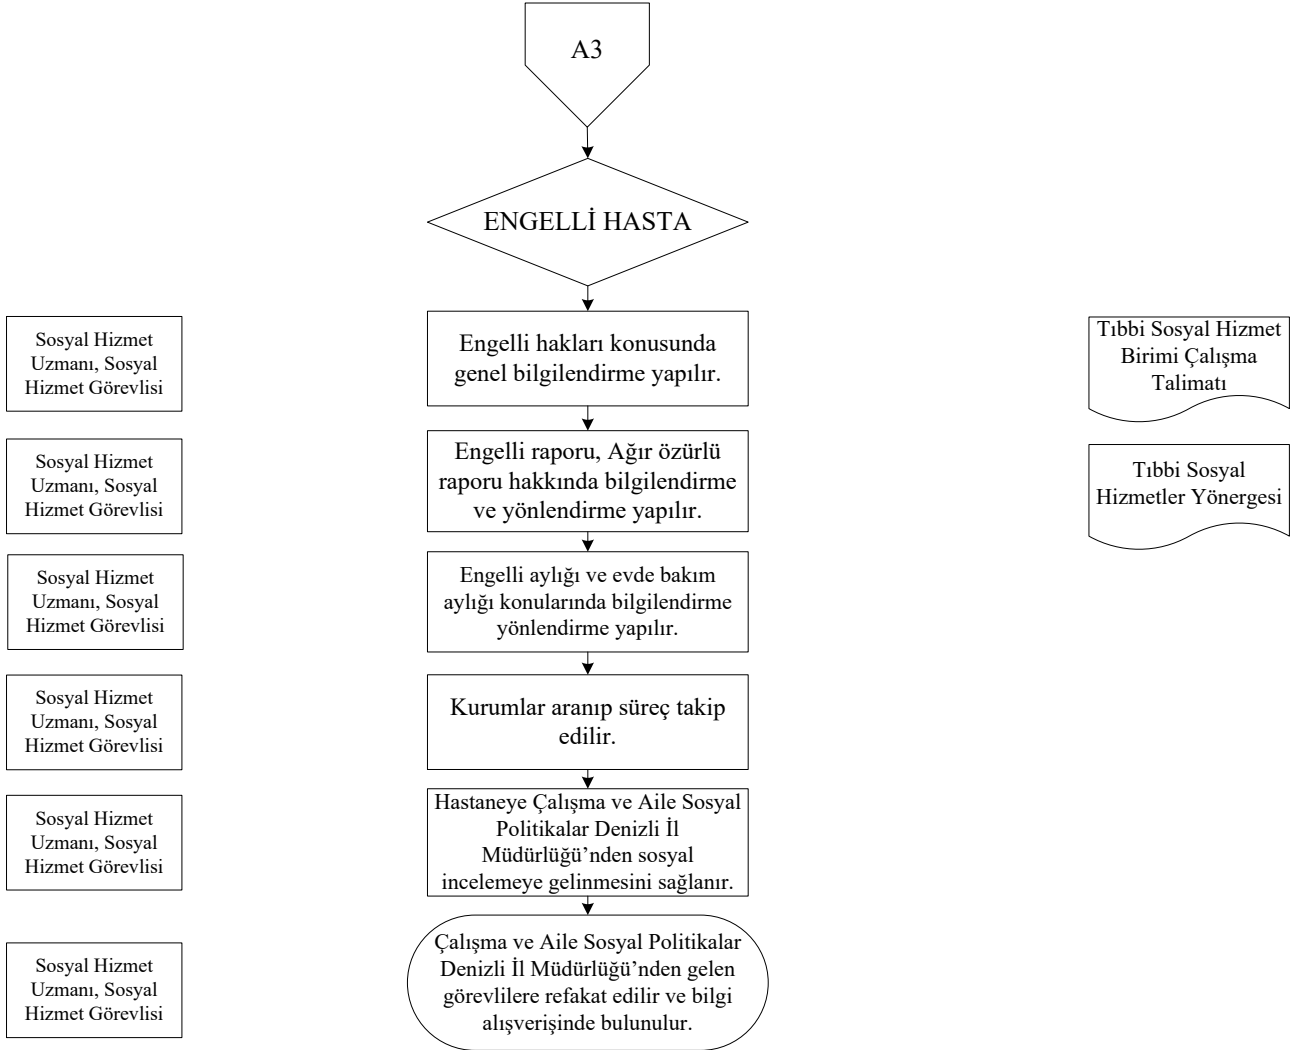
A3

ENGELLİ HASTA

Sosyal Hizmet Uzmanı, Sosyal Hizmet Görevlisi

Engelli hakları konusunda genel bilgilendirme yapılır.

Tıbbi Sosyal Hizmet Birimi Çalışma Talimatı

Sosyal Hizmet Uzmanı, Sosyal Hizmet Görevlisi

Engelli raporu, Ağır özürlü raporu hakkında bilgilendirme ve yönlendirme yapılır.

Tıbbi Sosyal Hizmetler Yönergesi

Sosyal Hizmet Uzmanı, Sosyal Hizmet Görevlisi

Engelli aylığı ve evde bakım aylığı konularında bilgilendirme yönlendirme yapılır.

Sosyal Hizmet Uzmanı, Sosyal Hizmet Görevlisi

Kurumlar aranıp süreç takip edilir.

Sosyal Hizmet Uzmanı, Sosyal Hizmet Görevlisi

Hastaneye Çalışma ve Aile Sosyal Politikalar Denizli İl Müdürlüğü'nden sosyal incelemeye gelinmesini sağlanır.

Sosyal Hizmet Uzmanı, Sosyal Hizmet Görevlisi

Çalışma ve Aile Sosyal Politikalar Denizli İl Müdürlüğü'nden gelen görevlilere refakat edilir ve bilgi alışverişinde bulunulur.